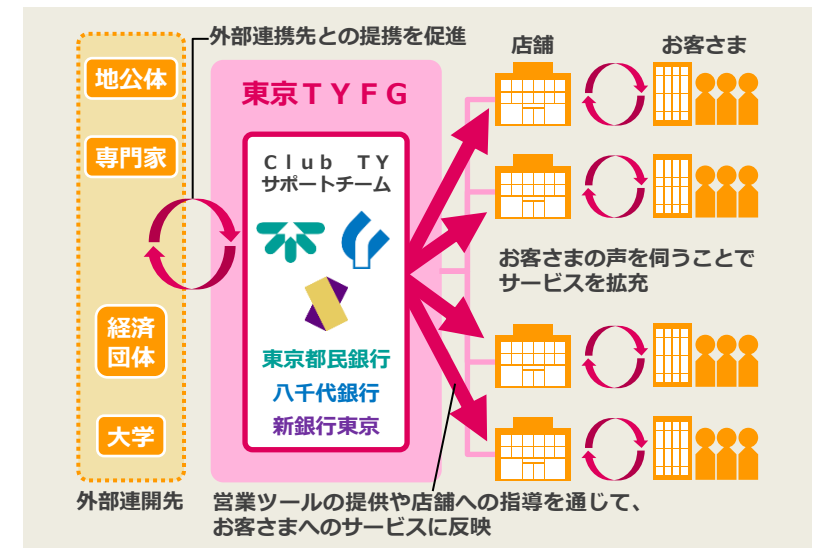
外部連携先との提携を促進

地公体

専門家

経済
団体

大学

外部連開先

東京ＴＹＦＧ

Club TY
サポートチーム

東京都民銀行
八千代銀行
新銀行東京

店舗

お客さま

お客さまの声を伺うことで
サービスを拡充

営業ツールの提供や店舗への指導を通じて、
お客さまへのサービスに反映